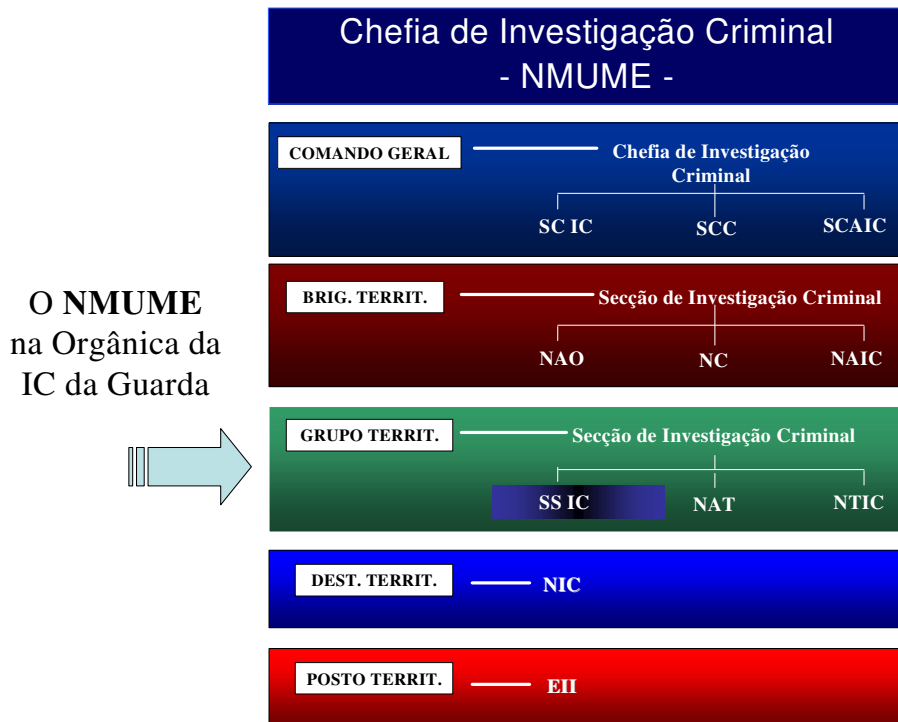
Chefia de Investigação Criminal
- NMUME -

O **NMUME** na Orgânica da IC da Guarda

COMANDO GERAL

Chefia de Investigação Criminal

SC IC

SCC

SCAIC

BRIG. TERRIT.

Secção de Investigação Criminal

NAO

NC

NAIC

GRUPO TERRIT.

Secção de Investigação Criminal

SS IC

NAT

NTIC

DEST. TERRIT.

NIC

POSTO TERRIT.

EII